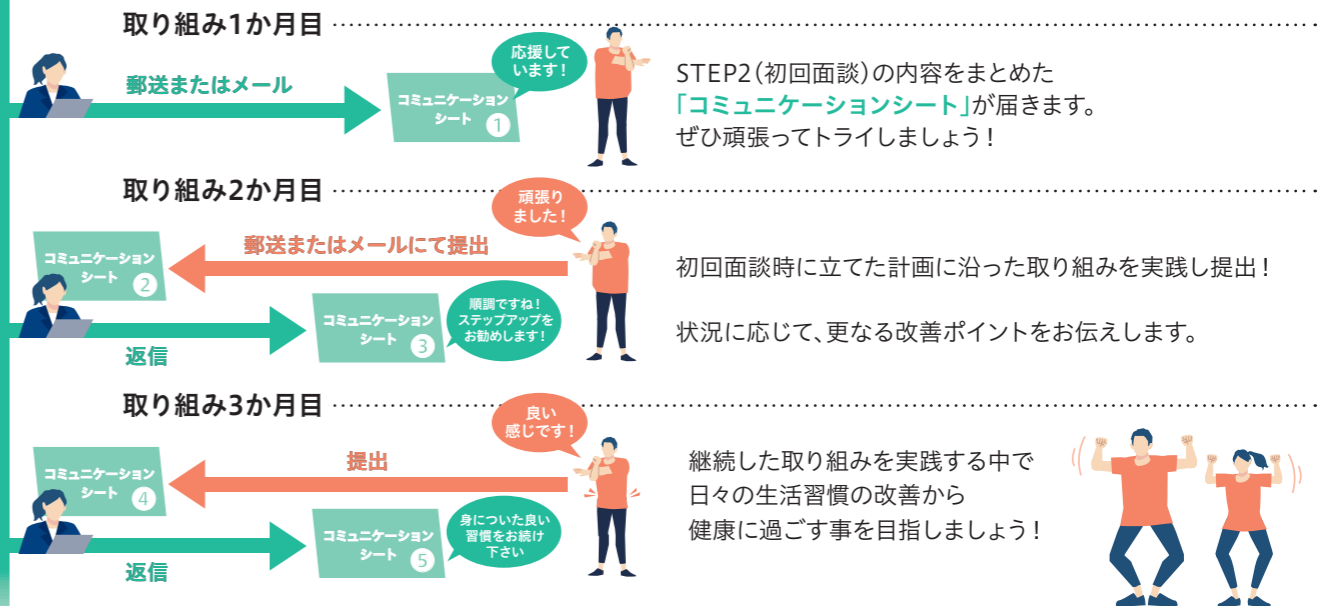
取り組み1か月目

郵送またはメール

コミュニケーションシート ①

応援しています！

STEP2（初回面談）の内容をまとめた「コミュニケーションシート」が届きます。ぜひ頑張ってトライしましょう！

取り組み2か月目

頑張りました！

郵送またはメールにて提出

コミュニケーションシート ②

コミュニケーションシート ③

順調ですね！ステップアップをお勧めします！

返信

初回面談時に立てた計画に沿った取り組みを実践し提出！

状況に応じて、更なる改善ポイントをお伝えします。

取り組み3か月目

良い感じです！

提出

コミュニケーションシート ④

コミュニケーションシート ⑤

身についた良い習慣をお続け下さい

返信

継続した取り組みを実践する中で日々の生活習慣の改善から健康に過ごす事を目指しましょう！